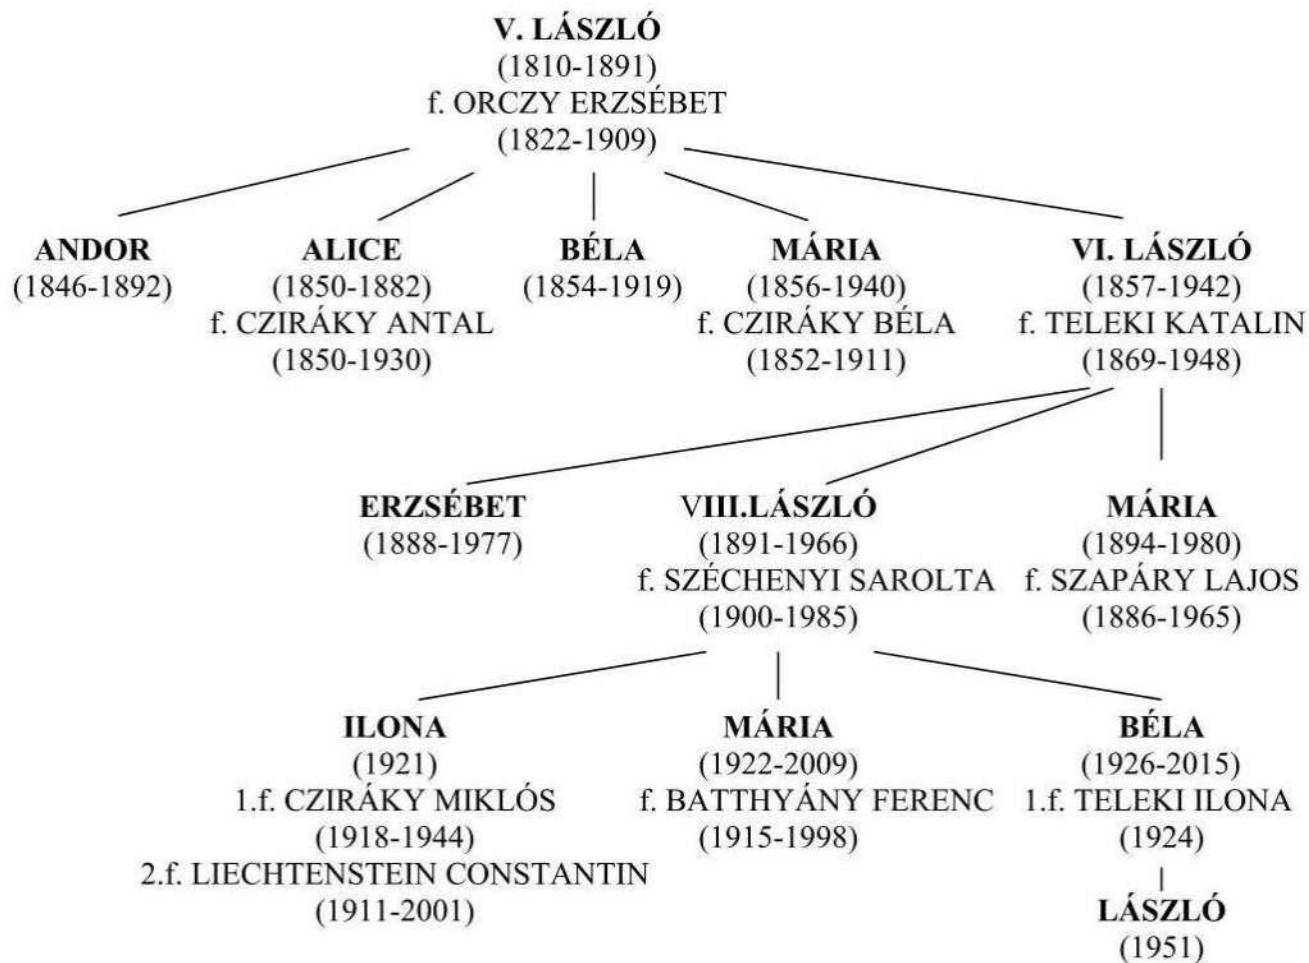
V. LÁSZLÓ
(1810-1891)
f. ORCZY ERZSÉBET
(1822-1909)

ANDOR
(1846-1892)

ALICE
(1850-1882)
f. CZIRÁKY ANTAL
(1850-1930)

BÉLA
(1854-1919)

MÁRIA
(1856-1940)
f. CZIRÁKY BÉLA
(1852-1911)

VI. LÁSZLÓ
(1857-1942)
f. TELEKI KATALIN
(1869-1948)

ERZSÉBET
(1888-1977)

VIII.LÁSZLÓ
(1891-1966)
f. SZÉCHENYI SAROLTA
(1900-1985)

MÁRIA
(1894-1980)
f. SZAPÁRY LAJOS
(1886-1965)

ILONA
(1921)
1.f. CZIRÁKY MIKLÓS
(1918-1944)
2.f. LIECHTENSTEIN CONSTANTIN
(1911-2001)

MÁRIA
(1922-2009)
f. BATTHYÁNY FERENC
(1915-1998)

BÉLA
(1926-2015)
1.f. TELEKI ILONA
(1924)

LÁSZLÓ
(1951)